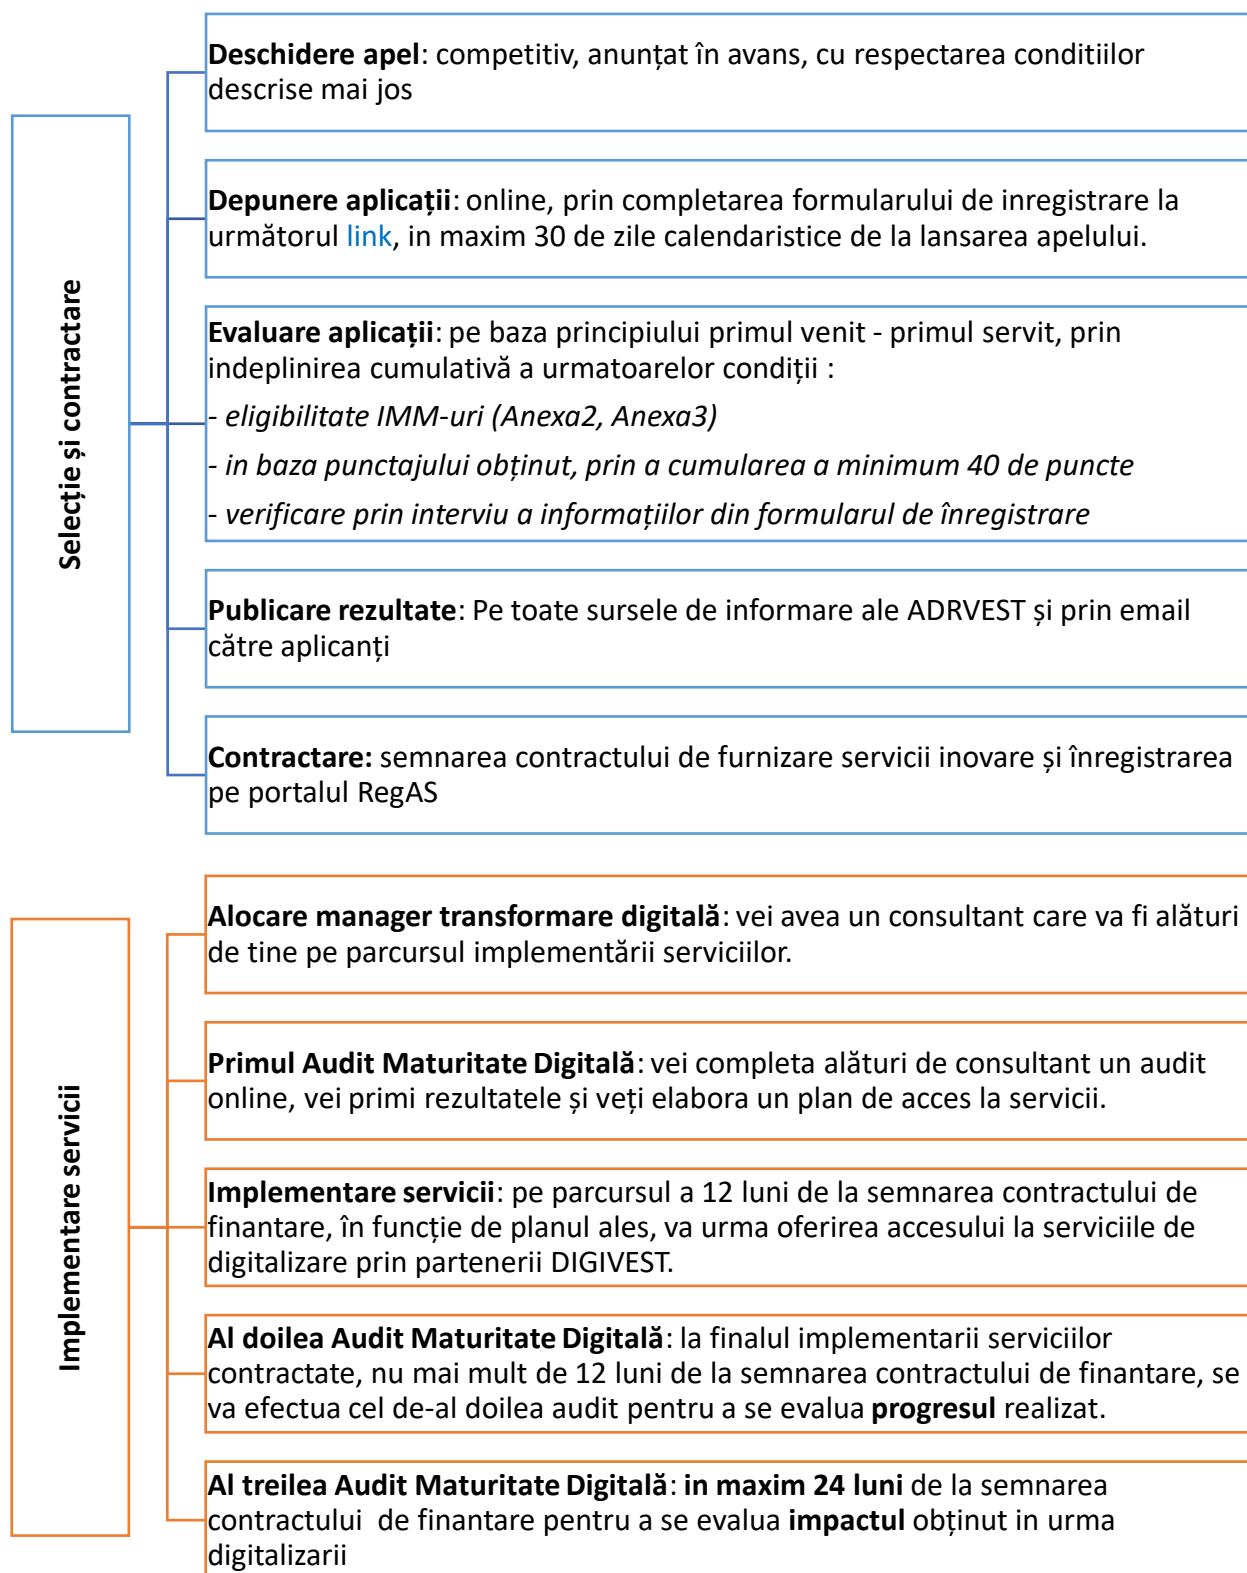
Selecție și contractare

**Deschidere apel**: competitiv, anunțat în avans, cu respectarea conditiilor descrise mai jos

**Depunere aplicații**: online, prin completarea formularului de inregistrare la următorul link, in maxim 30 de zile calendaristice de la lansarea apelului.

**Evaluare aplicații**: pe baza principiului primul venit - primul servit, prin indeplinirea cumulativă a urmatoarelor condiții :

- *eligibilitate IMM-uri (Anexa2, Anexa3)*

- *in baza punctajului obținut, prin a cumularea a minimum 40 de puncte*

- *verificare prin interviu a informațiilor din formularul de înregistrare*

**Publicare rezultate**: Pe toate sursele de informare ale ADRVEST și prin email către aplicanți

**Contractare:** semnarea contractului de furnizare servicii inovare și înregistrarea pe portalul RegAS

Implementare servicii

**Alocare manager transformare digitală**: vei avea un consultant care va fi alături de tine pe parcursul implementării serviciilor.

**Primul Audit Maturitate Digitală**: vei completa alături de consultant un audit online, vei primi rezultatele și veți elabora un plan de acces la servicii.

**Implementare servicii**: pe parcursul a 12 luni de la semnarea contractului de finantare, în funcție de planul ales, va urma oferirea accesului la serviciile de digitalizare prin partenerii DIGIVEST.

**Al doilea Audit Maturitate Digitală**: la finalul implementarii serviciilor contractate, nu mai mult de 12 luni de la semnarea contractului de finantare, se va efectua cel de-al doilea audit pentru a se evalua **progresul** realizat.

**Al treilea Audit Maturitate Digitală**: **in maxim 24 luni** de la semnarea contractului de finantare pentru a se evalua **impactul** obținut in urma digitalizarii